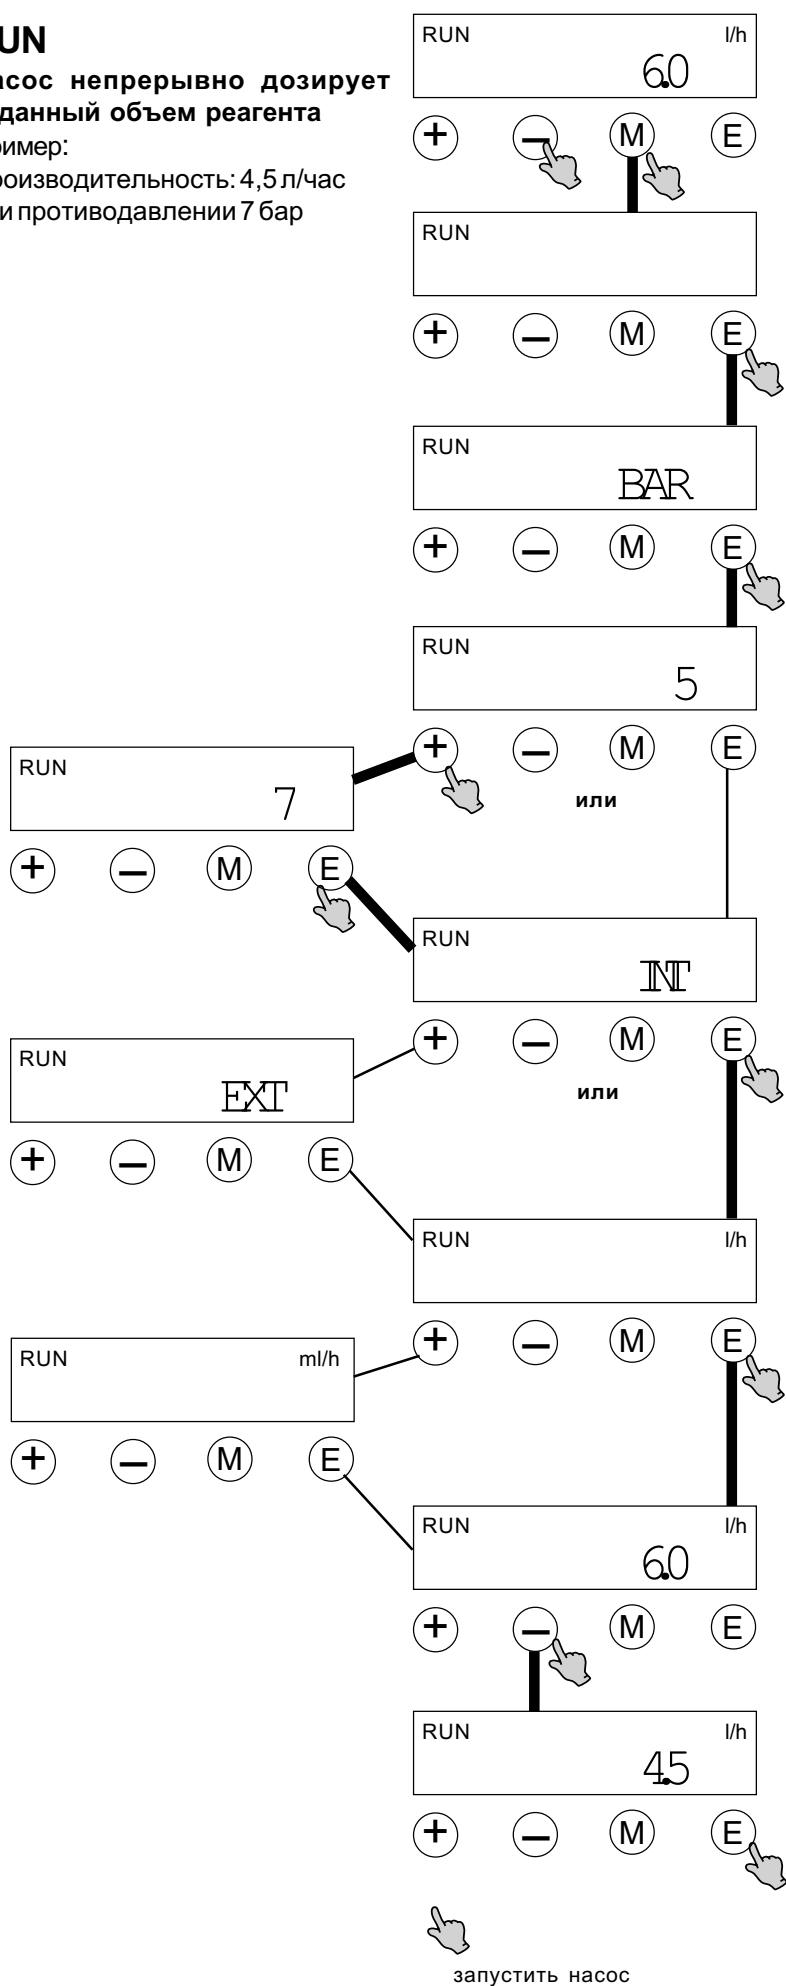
UN
асос непрерывно дозирует
данный объем реагента
ример:
роизводительность: 4,5 л/час
и противодавлении 7 бар

RUN l/h
6.0
+ – M E

RUN
+ – M E

RUN
BAR
+ – M E

RUN
5
+ – M E

RUN
7
+ – M E

или

RUN
INT
+ – M E

RUN
EXT
+ – M E

или

RUN l/h
+ – M E

RUN ml/h
+ – M E

RUN l/h
6.0
+ – M E

RUN l/h
4.5
+ – M E

запустить насос